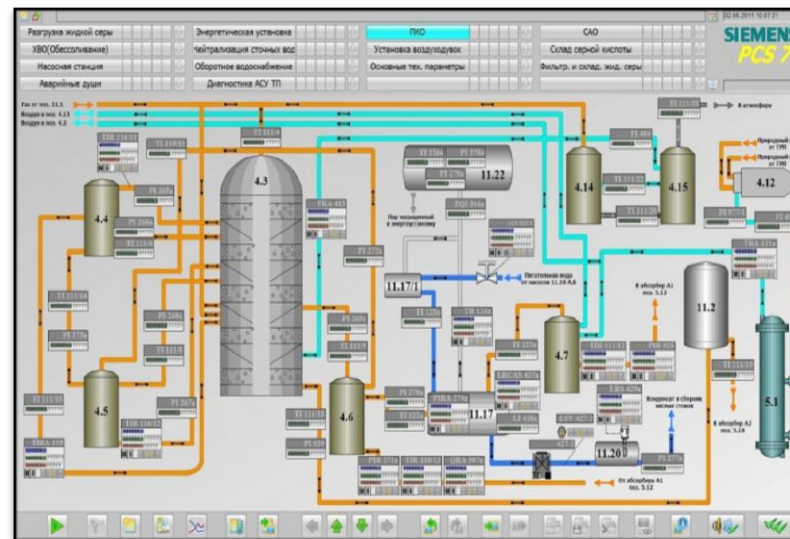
02.08.2011 10:07:21

Разгрузка жидкой серы
ХВО(Обессоливание)
Насосная станция
Аварийные души
Энергетическая установка
Нейтрализация сточных вод
Оборотное водоснабжение
Диагностика АСУ ТП
ПКО
Установка воздуходувок
Основные тех. параметры
САО
Склад серной кислоты
Фильтр. и склад. жид. серы

SIEMENS
PCS 7

Газ от поз. 11.1
Воздух в поз. 4.13
Воздух в поз. 4.2

В атмосферу
Природный газ от ГРП
Природный газ от ГРП

4.3
4.4
4.5
4.6
4.7
4.12
4.14
4.15
11.2
11.17
11.17/1
11.20
11.22
5.1

TI 121/4
TI 110/11
TIR 114/11
PI 265a
PI 266a
TI 121/8
TI 111/10
PI 278a
PI 268a
TI 111/9
TI 111/15
TIR 116/12
PI 267a
FIRA 119
TI 111/11
FRA 422
PI 272a
PI 269a
TI 111/9
TI 111/12
PI 030
PI 270a
TI 122a
TI 226a
PI 278a
PI 279a
PQS 516a
LCS 425
Пар насыщенный в энергоустановку
Питательная вода от насосов 11.18 А,Б
TI 125a
TIR 124a
PIRA 274a
LRCAS 427a
LS 428a
TI 123a
TI 111/21
PI 404
TI 111/22
TI 111/20
PI 277
TRA 421a
TI 111/23
TI 111/19
PSS 428
LRS 429a
LSV 427/2
Конденсат в сборник кислых стоков
PI 277a
В абсорбер А1 поз. 5.13
В абсорбер А2 поз. 5.18
От абсорбера А1 поз. 5.12
TIR 275a
TIR 110/12
QRA 901a